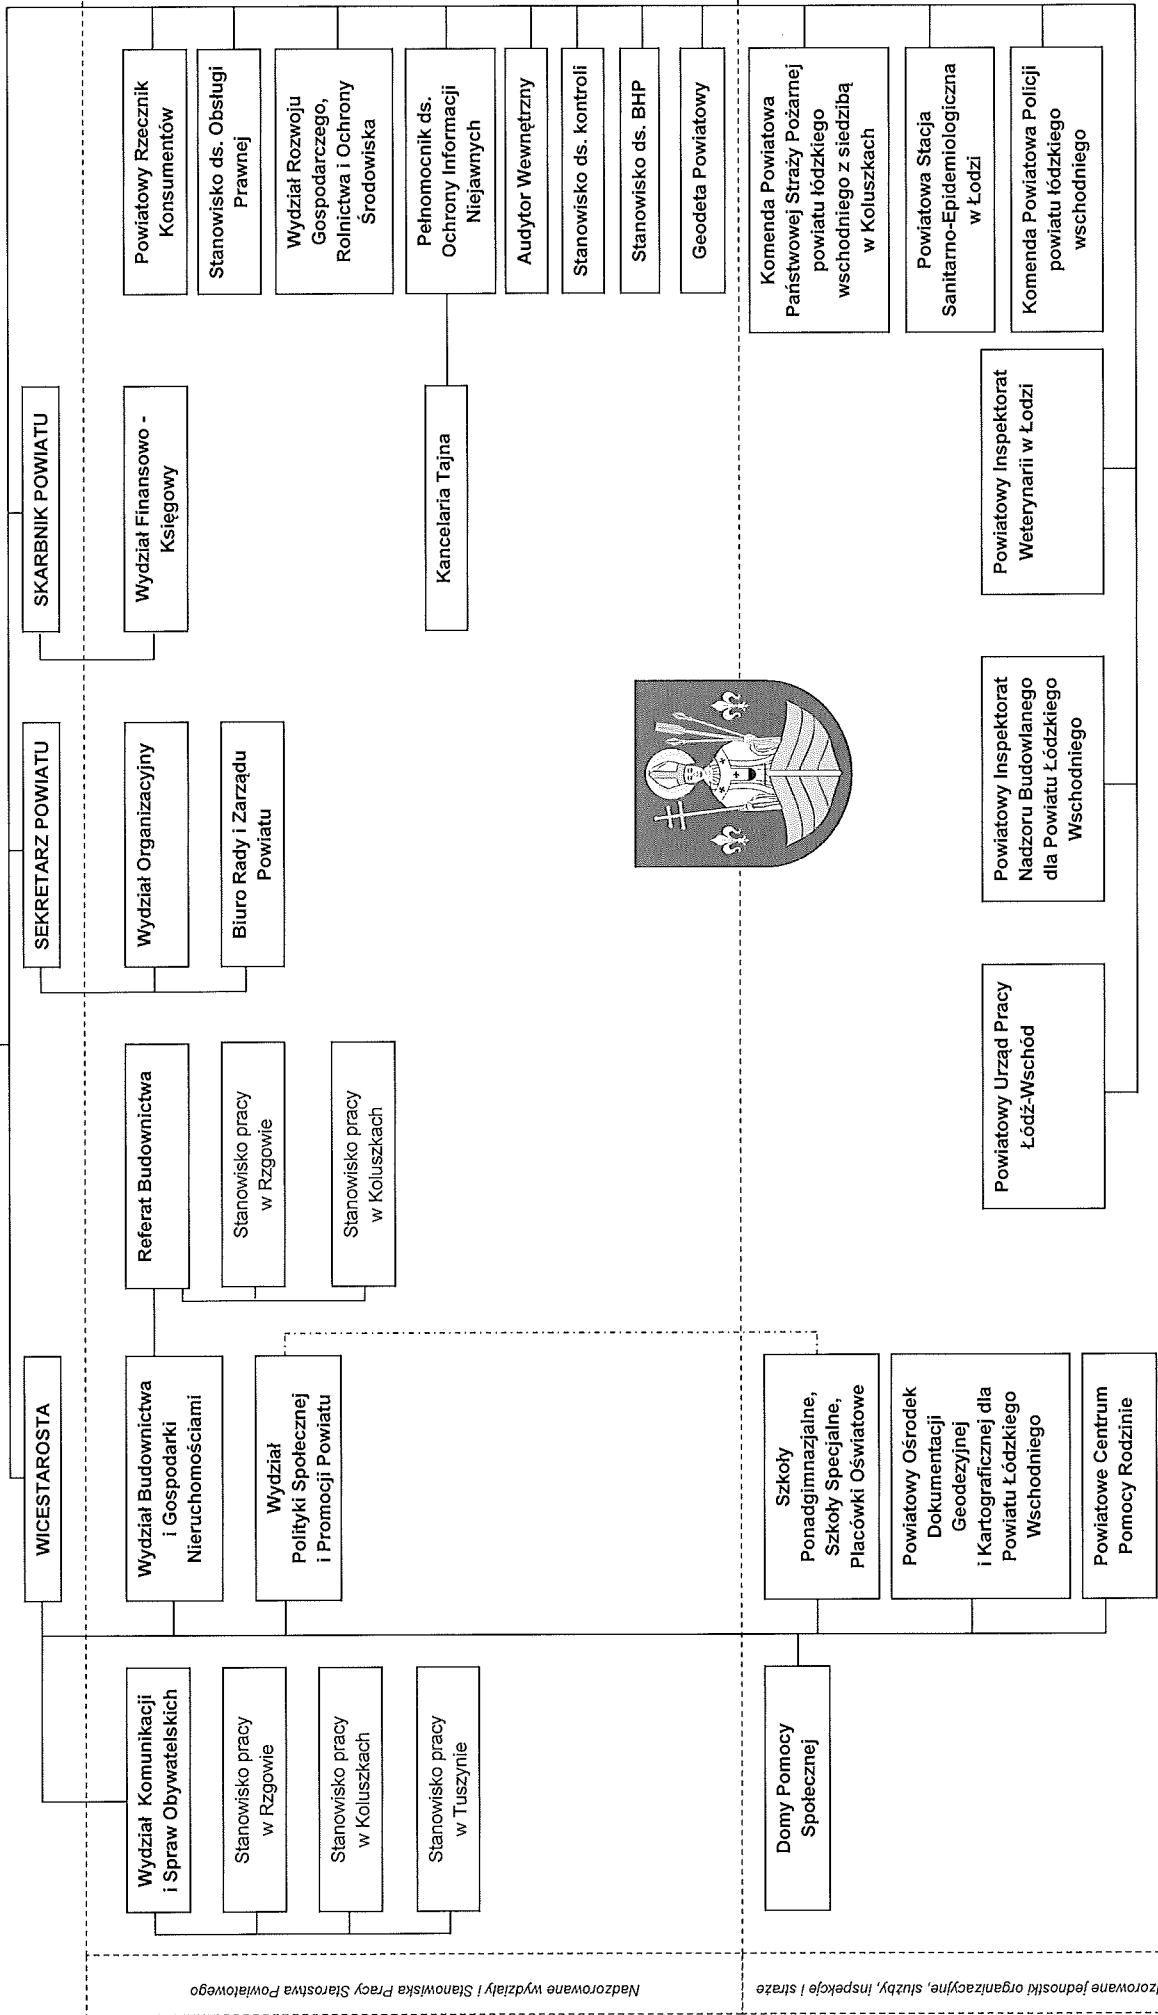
WICESTAROSTA

Wydział Komunikacji i Spraw Obywatelskich

Stanowisko pracy w Rzgowie

Stanowisko pracy w Koluszkach

Stanowisko pracy w Tuszynie

Wydział Budownictwa i Gospodarki Nieruchomościami

Wydział Polityki Społecznej i Promocji Powiatu

Referat Budownictwa

Stanowisko pracy w Rzgowie

Stanowisko pracy w Koluszkach

SEKRETARZ POWIATU

Wydział Organizacyjny

Biuro Rady i Zarządu Powiatu

SKARBNIK POWIATU

Wydział Finansowo - Księgowy

Kancelaria Tajna

Powiatowy Rzecznik Konsumentów

Stanowisko ds. Obsługi Prawnej

Wydział Rozwoju Gospodarczego, Rolnictwa i Ochrony Środowiska

Pełnomocnik ds. Ochrony Informacji Niejawnych

Audytor Wewnętrzny

Stanowisko ds. kontroli

Stanowisko ds. BHP

Geodeta Powiatowy

Domy Pomocy Społecznej

Szkoły Ponadgimnazjalne, Szkoły Specjalne, Placówki Oświatowe

Powiatowy Ośrodek Dokumentacji Geodezyjnej i Kartograficznej dla Powiatu Łódzkiego Wschodniego

Powiatowe Centrum Pomocy Rodzinie

Powiatowy Urząd Pracy Łódź-Wschód

Powiatowy Inspektorat Nadzoru Budowlanego dla Powiatu Łódzkiego Wschodniego

Powiatowy Inspektorat Weterynarii w Łodzi

Komenda Powiatowa Państwowej Straży Pożarnej powiatu łódzkiego wschodniego z siedzibą w Koluszkach

Powiatowa Stacja Sanitarno-Epidemiologiczna w Łodzi

Komenda Powiatowa Policji powiatu łódzkiego wschodniego

Nadzorowane wydziały i Stanowiska Pracy Starostwa Powiatowego

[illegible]zorowane jednostki organizacyjne, służby, inspekcje i straże